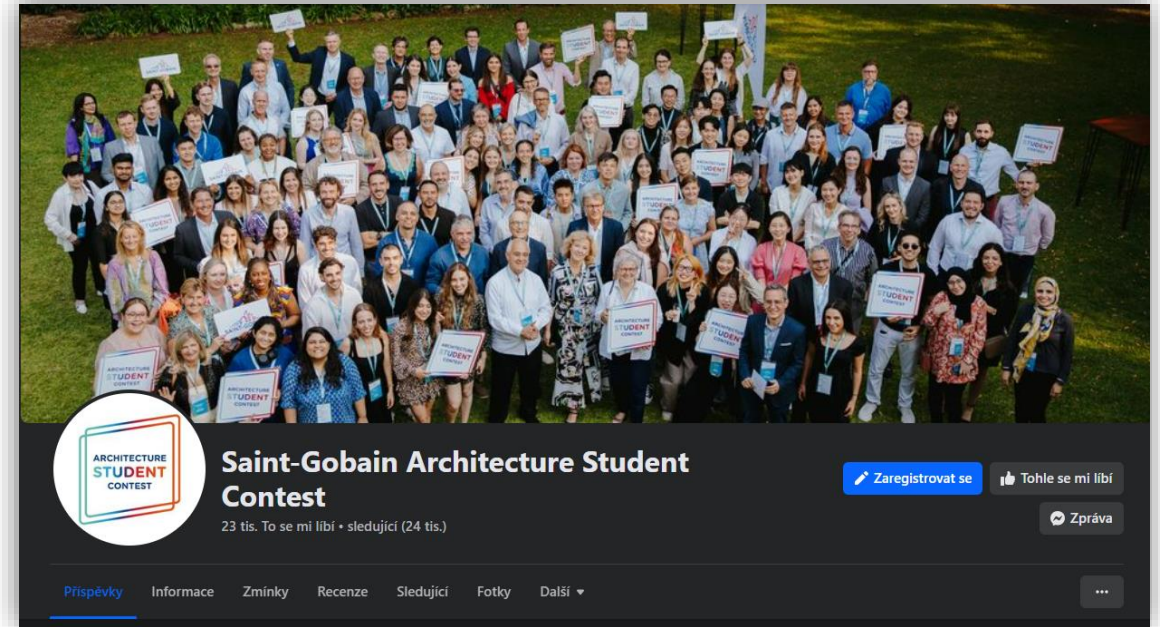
ARCHITECTURE STUDENT CONTEST

Saint-Gobain Architecture Student Contest

23 tis. To se mi líbí • sledující (24 tis.)

Zaregistrovat se

Tohle se mi líbí

Zpráva

Příspěvky Informace Zmínky Recenze Sledující Fotky Další

...